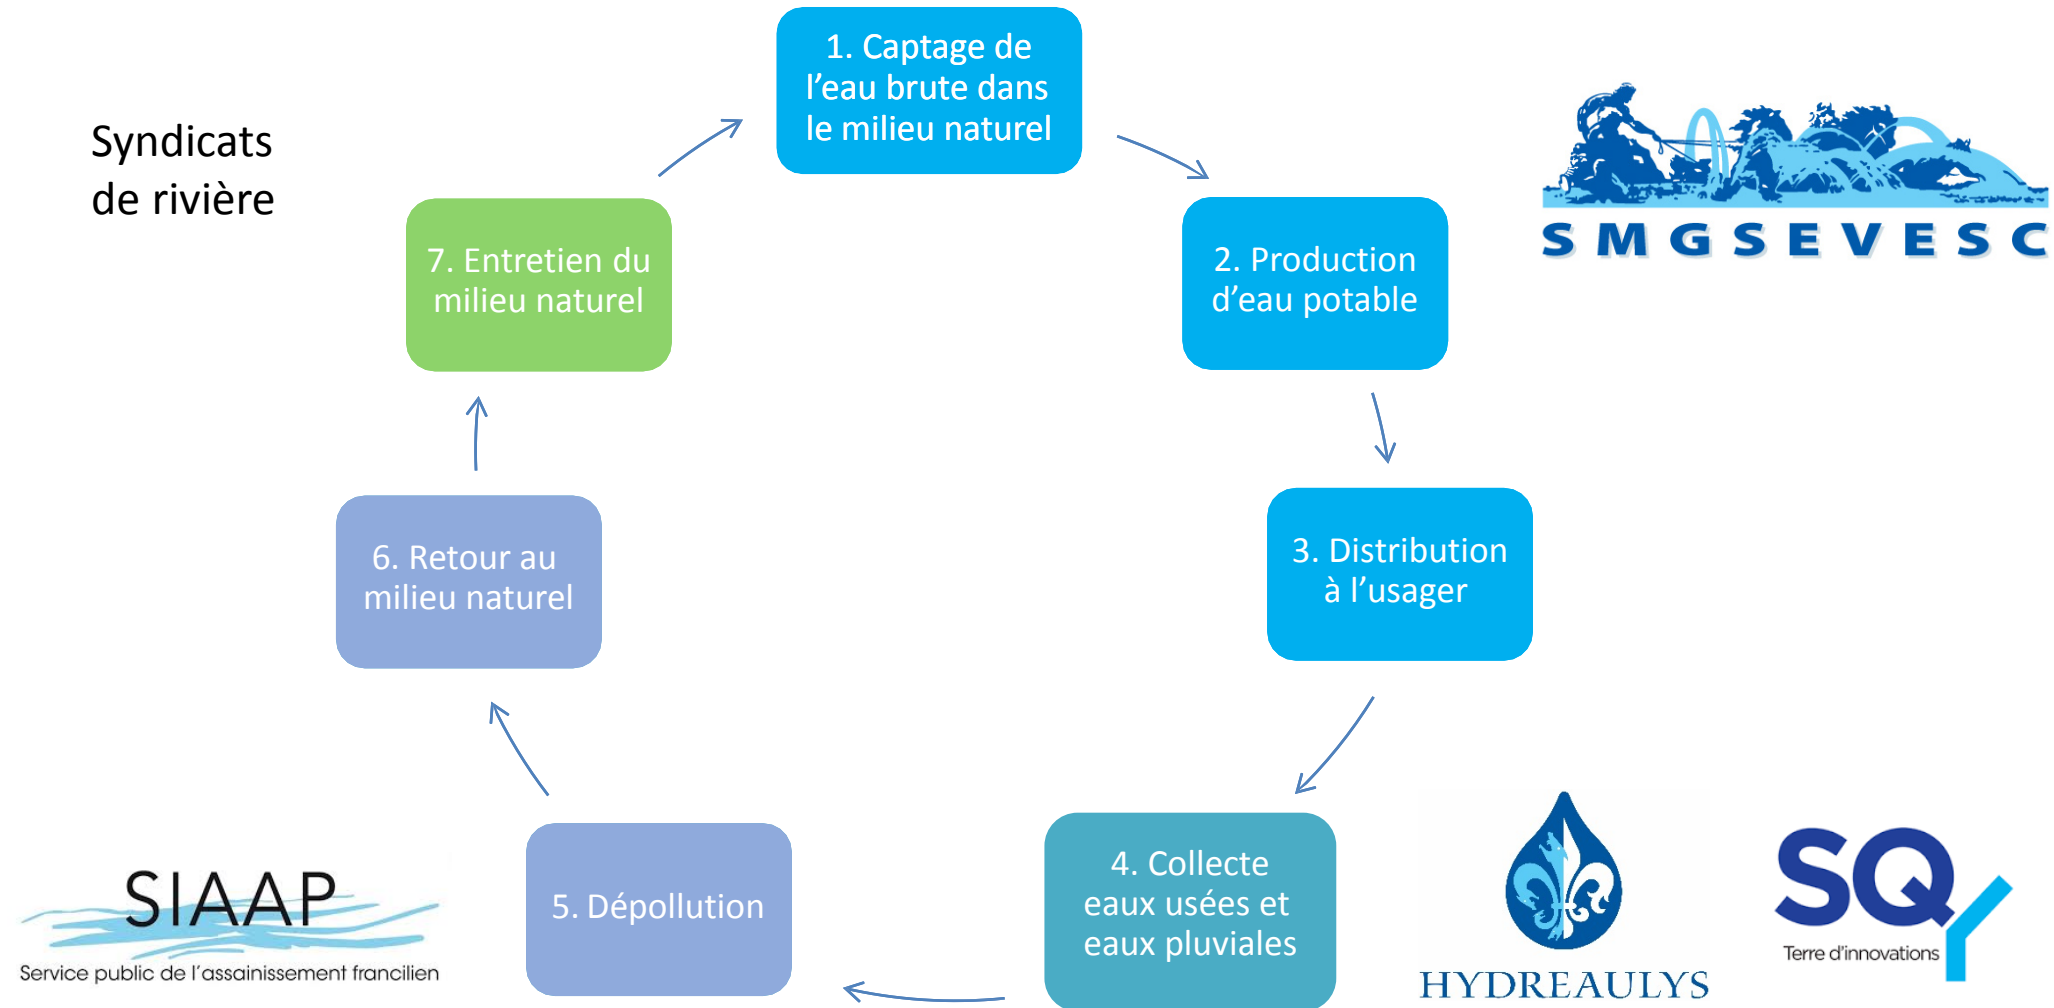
Syndicats de rivière

1. Captage de l’eau brute dans le milieu naturel

SMGSEVESC

2. Production d’eau potable

7. Entretien du milieu naturel

3. Distribution à l’usager

6. Retour au milieu naturel

SIAAP
Service public de l’assainissement francilien

5. Dépollution

4. Collecte eaux usées et eaux pluviales

HYDREAULYS

SQY
Terre d’innovations